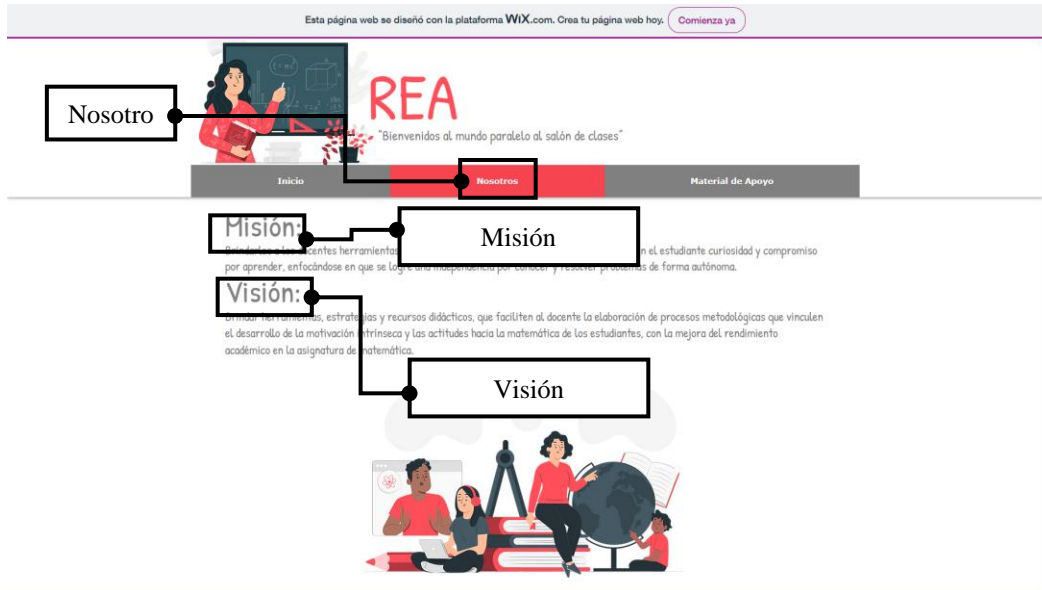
Esta página web se diseñó con la plataforma WiX.com. Crea tu página web hoy. Comienza ya

Nosotro

REA

"Bienvenidos al mundo paralelo al salón de clases"

Inicio | Nosotros | Material de Apoyo

Misión:

Misión

Brindar a los docentes herramienta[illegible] en el estudiante curiosidad y compromiso por aprender, enfocándose en que se logre una independencia por conocer y resolver problemas de forma autónoma.

Visión:

Brindar herramientas, estrategias y recursos didácticos, que faciliten al docente la elaboración de procesos metodológicas que vinculen el desarrollo de la motivación intrínseca y las actitudes hacia la matemática de los estudiantes, con la mejora del rendimiento académico en la asignatura de matemática.

Visión